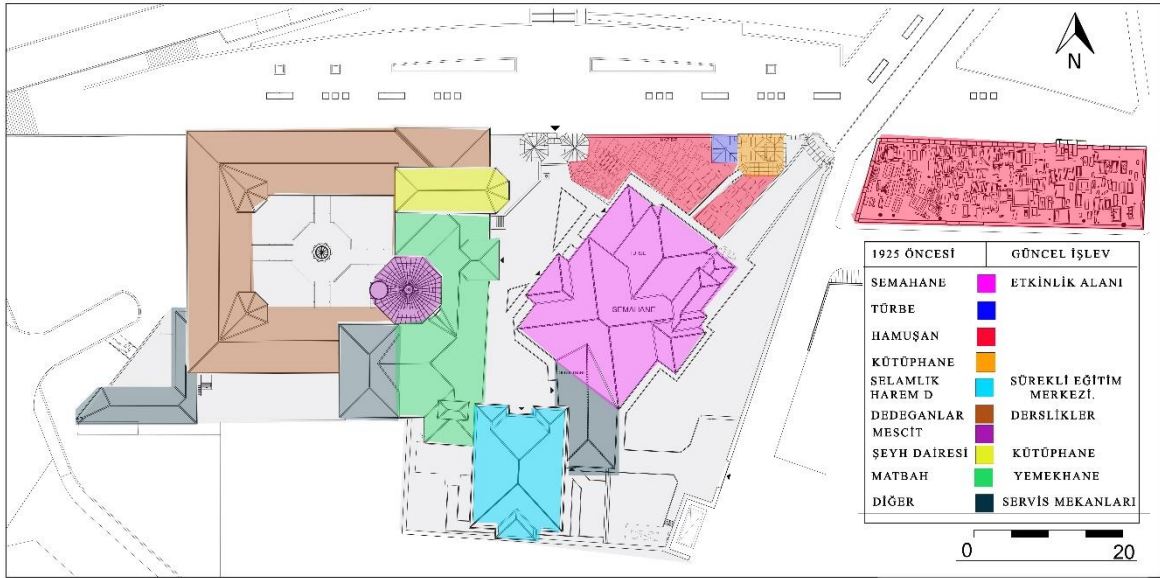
N

SEMAHANE

| 1925 ÖNCESİ | | GÜNCEL İŞLEV |
|---|---|---|
| SEMAHANE | | ETKİNLİK ALANI |
| TÜRBE | | |
| HAMUŞAN | | |
| KÜTÜPHANE | | |
| SELAMLIK HAREM D | | SÜREKLİ EĞİTİM MERKEZİ. |
| DEDEGANLAR | | DERSLİKLER |
| MESCİT | | |
| ŞEYH DAİRESİ | | KÜTÜPHANE |
| MATBAH | | YEMEKHANE |
| DİĞER | | SERVİS MEKANLARI |

0 20